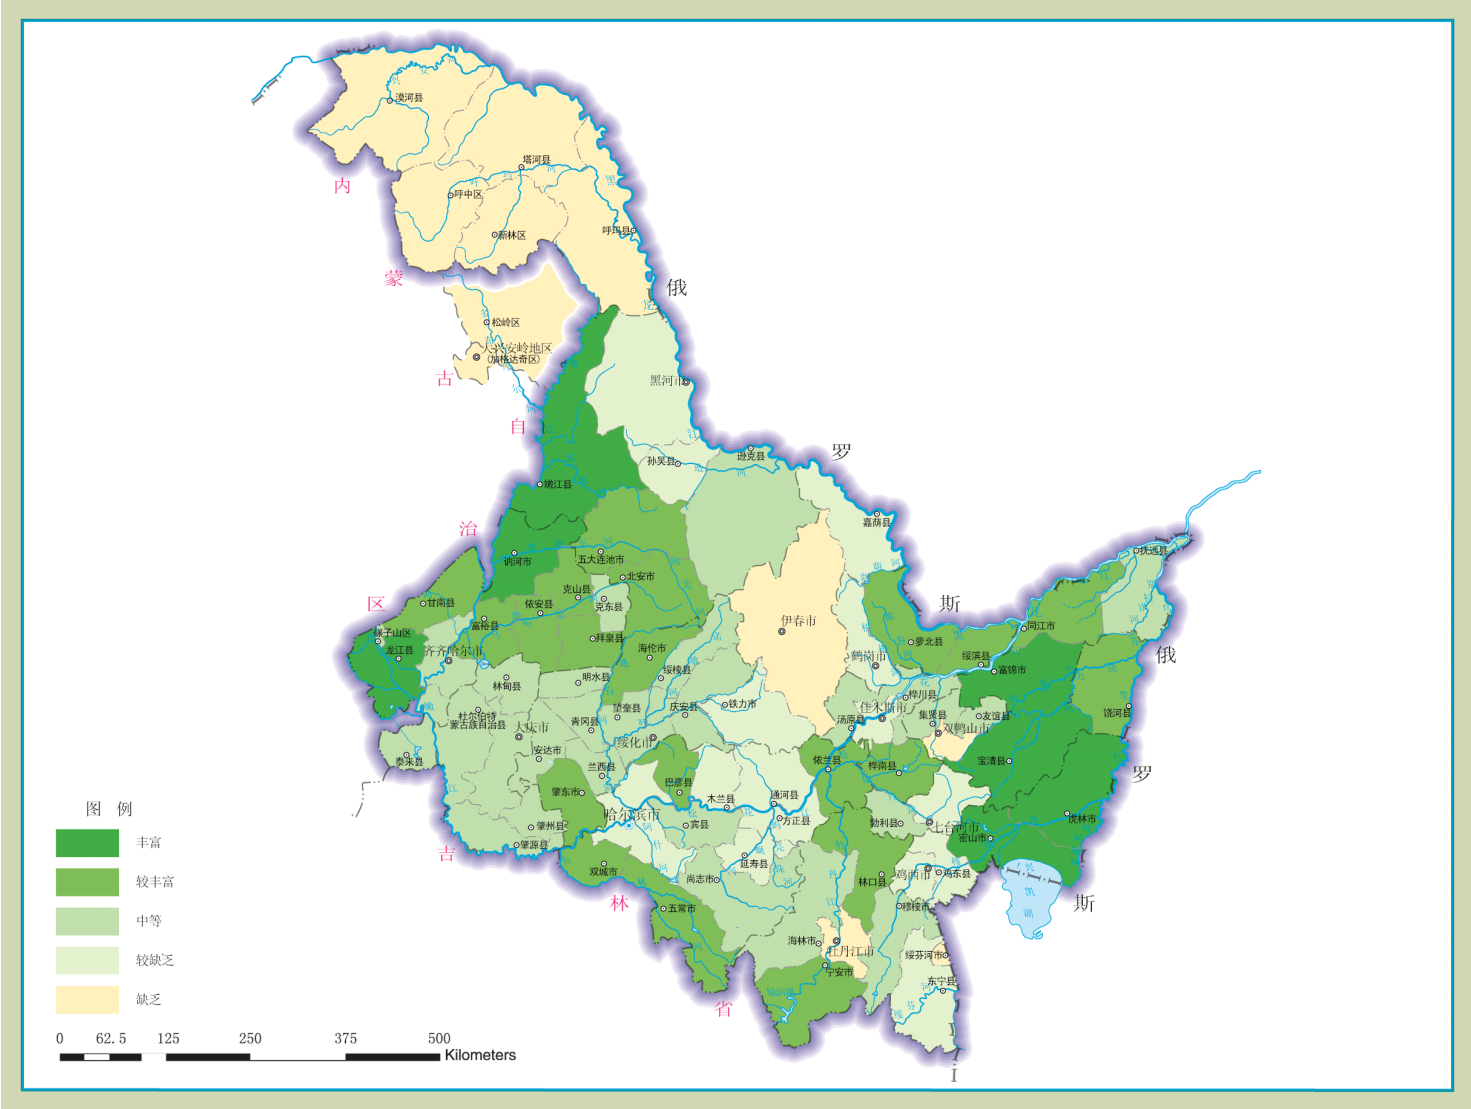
漠河县
塔河县
呼中区
新林区
呼玛县
松岭区
大兴安岭地区
(加格达奇区)
黑河市
孙吴县
逊克县
嘉荫县
嫩江县
讷河市
五大连池市
北安市
克山县
依安县
克东县
甘南县
富裕县
拜泉县
碾子山区
龙江县
齐齐哈尔市
海伦市
绥棱县
明水县
林甸县
伊春市
鹤岗市
萝北县
同江市
绥滨县
富锦市
抚远县
桦川县
佳木斯市
汤原县
集贤县
友谊县
双鸭山市
饶河县
杜尔伯特
蒙古族自治县
大庆市
青冈县
望奎县
庆安县
铁力市
安达市
绥化市
兰西县
巴彦县
依兰县
桦南县
宝清县
泰来县
肇东市
木兰县
通河县
哈尔滨市
宾县
方正县
勃利县
七台河市
密山市
虎林市
肇州县
肇源县
双城市
尚志市
延寿县
林口县
鸡西市
鸡东县
五常市
穆棱市
海林市
牡丹江市
宁安市
绥芬河市
东宁县
内
蒙
古
自
治
区
吉
林
省
俄
罗
斯
俄
罗
斯
图 例
丰富
较丰富
中等
较缺乏
缺乏
0 62.5 125 250 375 500
Kilometers